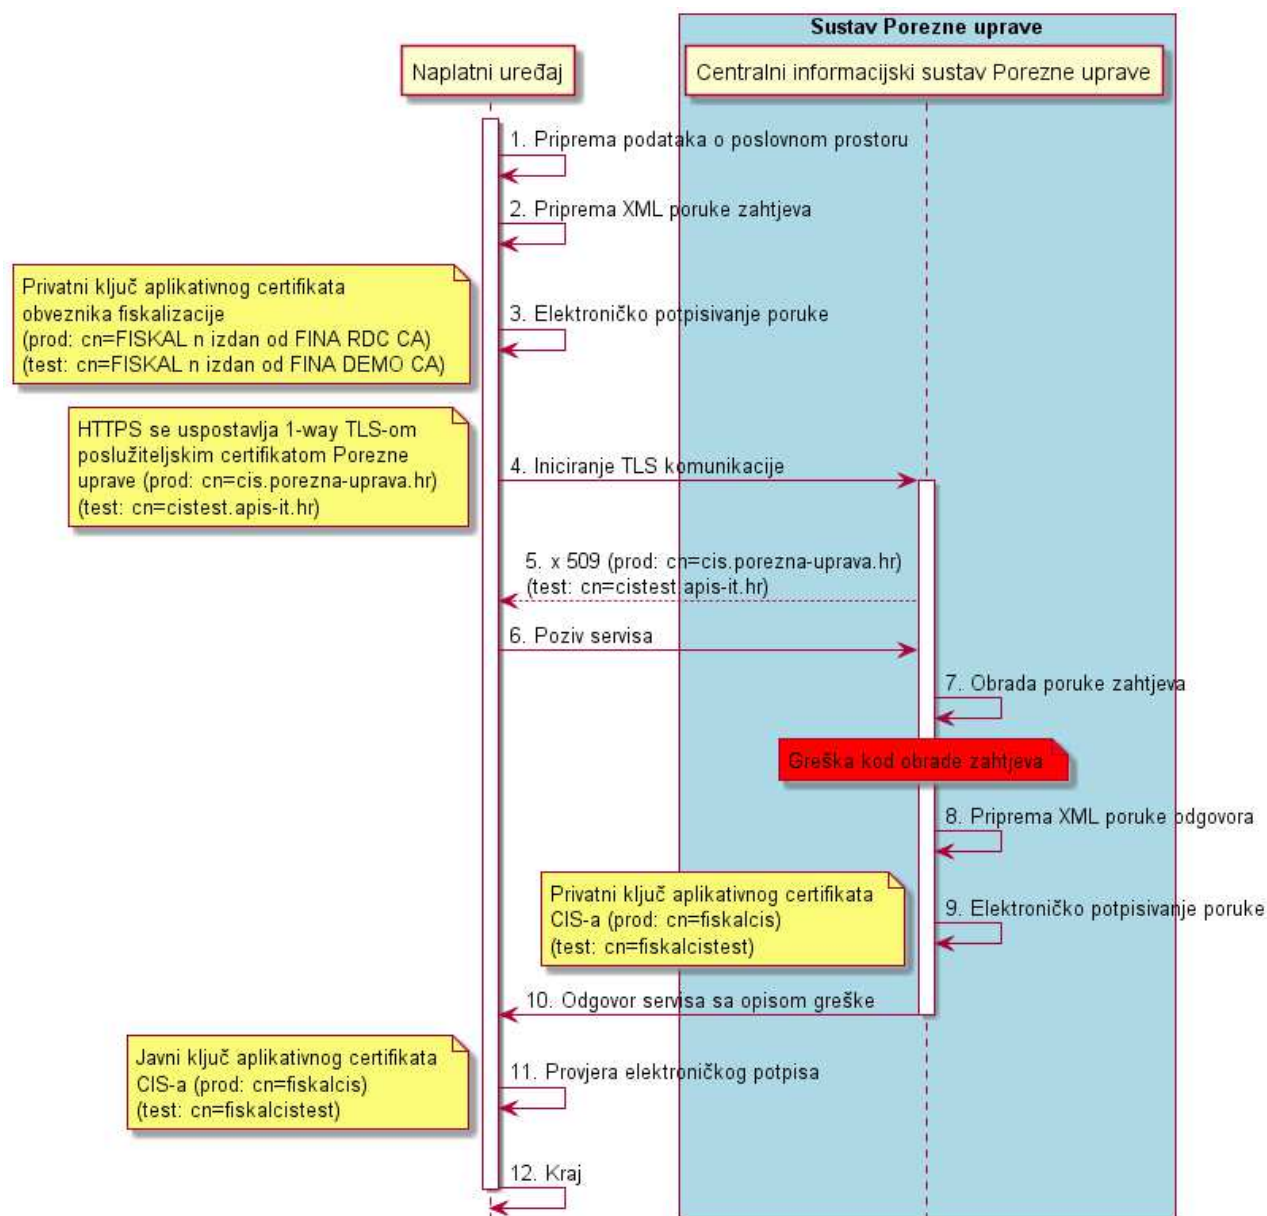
Sustav Porezne uprave

Naplatni uređaj

Centralni informacijski sustav Porezne uprave

1. Priprema podataka o poslovnom prostoru

2. Priprema XML poruke zahtjeva

Privatni ključ aplikativnog certifikata obveznika fiskalizacije (prod: cn=FISKAL n izdan od FINA RDC CA) (test: cn=FISKAL n izdan od FINA DEMO CA)

3. Elektroničko potpisivanje poruke

HTTPS se uspostavlja 1-way TLS-om poslužiteljskim certifikatom Porezne uprave (prod: cn=cis.porezna-uprava.hr) (test: cn=cistest.apis-it.hr)

4. Iniciranje TLS komunikacije

5. x 509 (prod: cn=cis.porezna-uprava.hr) (test: cn=cistest.apis-it.hr)

6. Poziv servisa

7. Obrada poruke zahtjeva

Greška kod obrade zahtjeva

8. Priprema XML poruke odgovora

Privatni ključ aplikativnog certifikata CIS-a (prod: cn=fiskalcis) (test: cn=fiskalcistest)

9. Elektroničko potpisivanje poruke

10. Odgovor servisa sa opisom greške

Javni ključ aplikativnog certifikata CIS-a (prod: cn=fiskalcis) (test: cn=fiskalcistest)

11. Provjera elektroničkog potpisa

12. Kraj